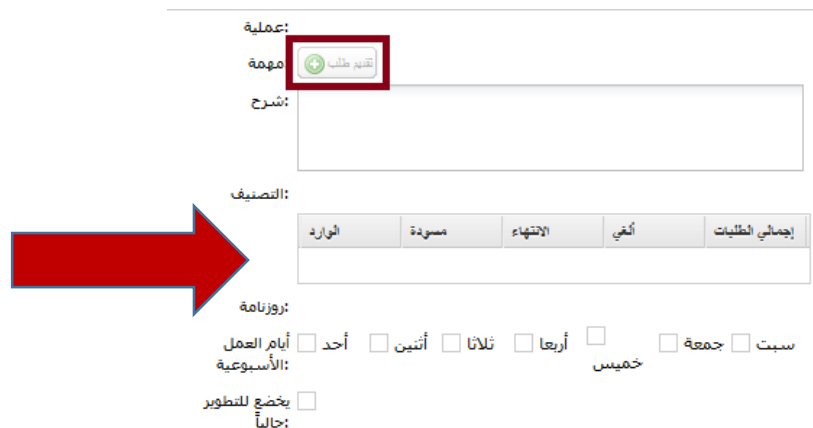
:عملية

مهمة
تقديم طلب

:شرح

:التصنيف

| الوارد | مسودة | الانتهاء | ألغي | إجمالي الطلبات |
|---|---|---|---|---|
| | | | | |

:روزنامة

أيام العمل الأسبوعية: أحد أثنين ثلاثا أربعا خميس جمعة سبت

يخضع للتطوير حالياً: